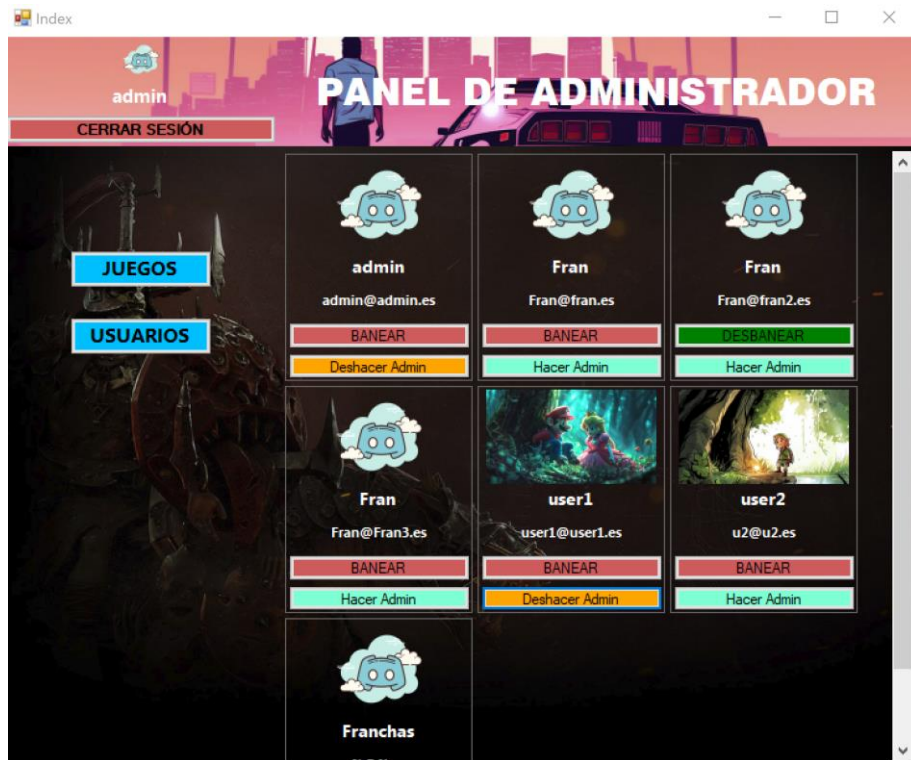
Index

admin

CERRAR SESIÓN

PANEL DE ADMINISTRADOR

JUEGOS

USUARIOS

admin

admin@admin.es

BANEAR

Deshacer Admin

Fran

Fran@fran.es

BANEAR

Hacer Admin

Fran

Fran@fran2.es

DESBANEAR

Hacer Admin

Fran

Fran@Fran3.es

BANEAR

Hacer Admin

user1

user1@user1.es

BANEAR

Deshacer Admin

user2

u2@u2.es

BANEAR

Hacer Admin

Franchas

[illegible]